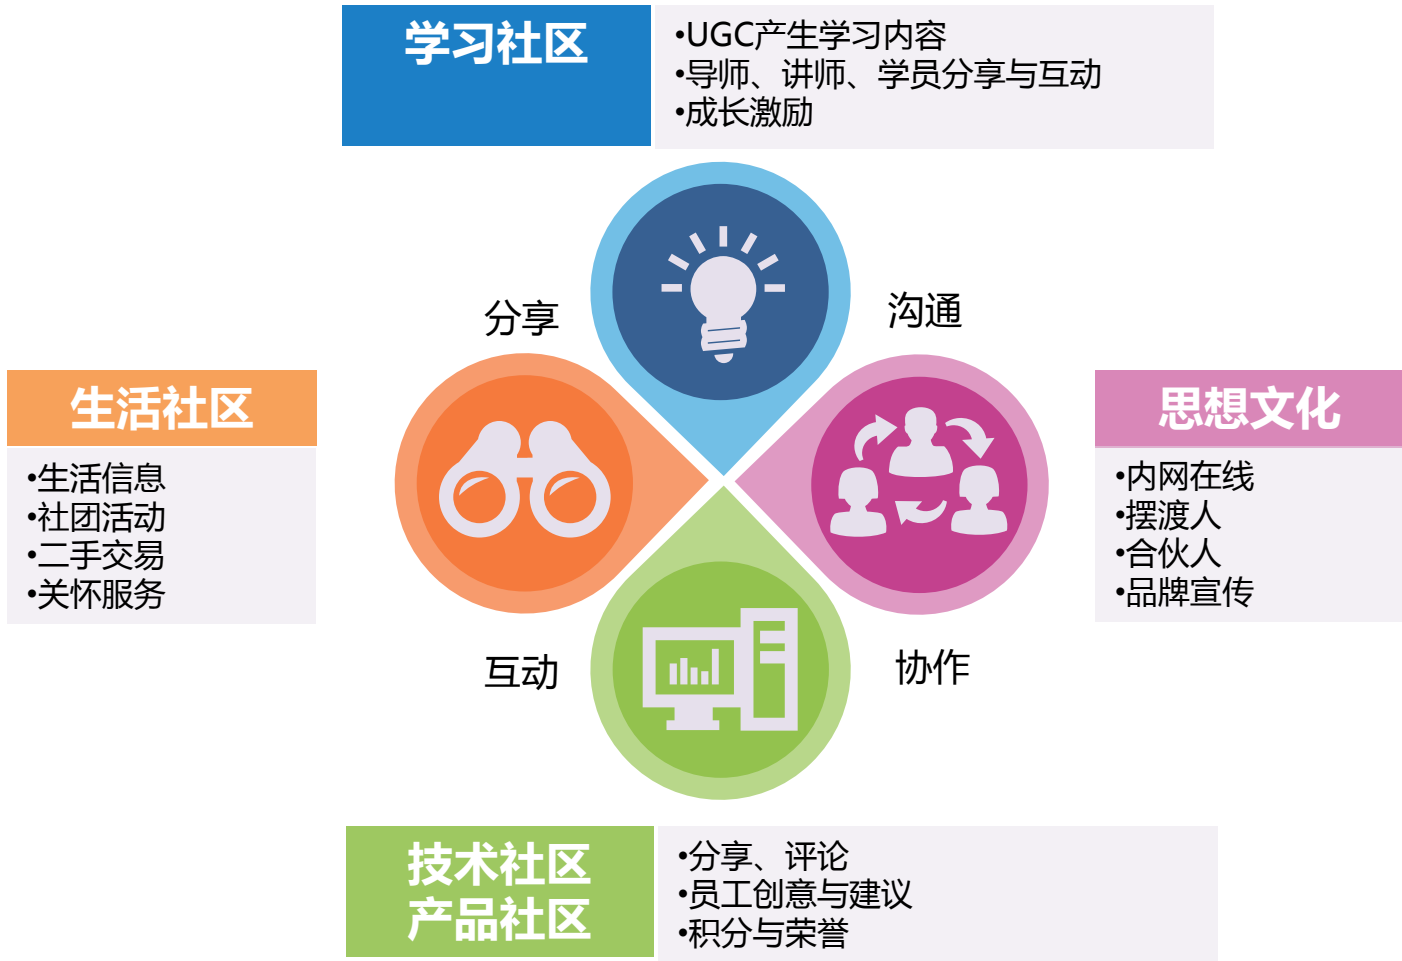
学习社区

•UGC产生学习内容
•导师、讲师、学员分享与互动
•成长激励

分享

沟通

生活社区

•生活信息
•社团活动
•二手交易
•关怀服务

思想文化

•内网在线
•摆渡人
•合伙人
•品牌宣传

互动

协作

技术社区
产品社区

•分享、评论
•员工创意与建议
•积分与荣誉